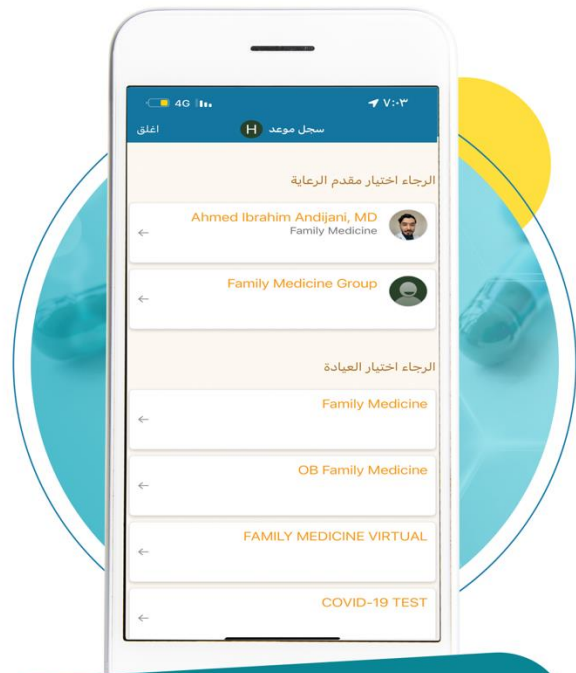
4G
٧:٠٣
اغلق
سجل موعد
H

الرجاء اختيار مقدم الرعاية

Ahmed Ibrahim Andijani, MD
Family Medicine
←

Family Medicine Group
←

الرجاء اختيار العيادة

Family Medicine
←

OB Family Medicine
←

FAMILY MEDICINE VIRTUAL
←

COVID-19 TEST
←